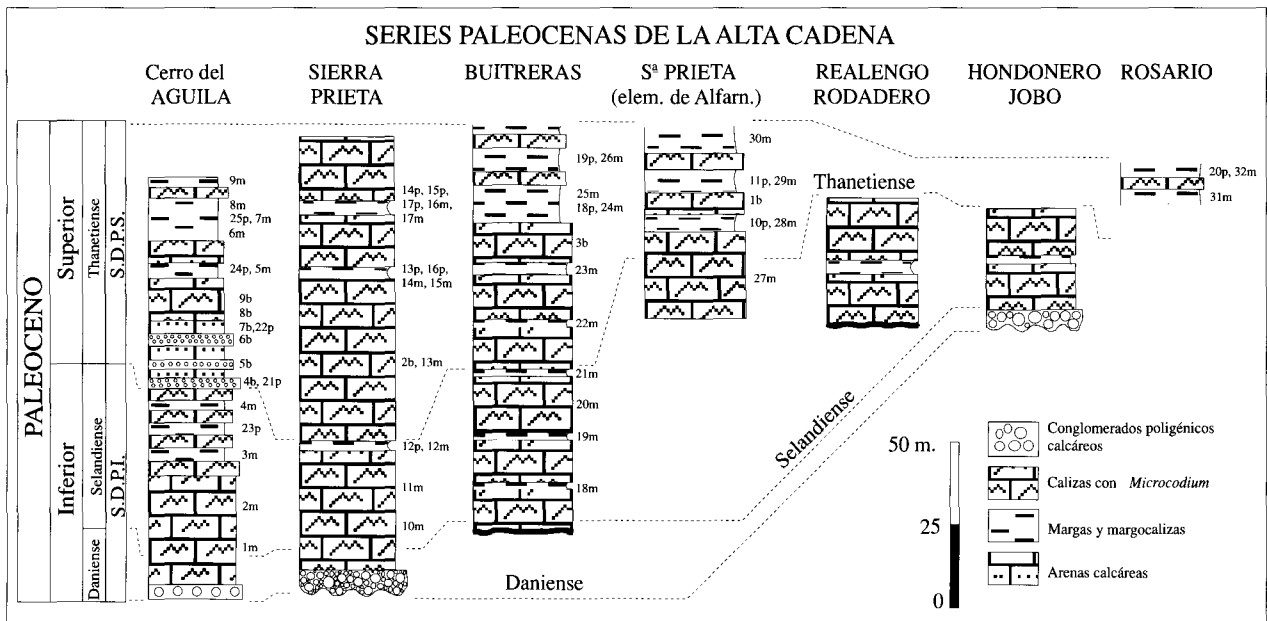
SERIES PALEOCENAS DE LA ALTA CADENA

Cerro del AGUILA

SIERRA PRIETA

BUITRERAS

Sª PRIETA (elem. de Alfarn.)

REALENGO RODADERO

HONDONERO JOBO

ROSARIO

PALEOCENO

Superior

Thanetiense

S.D.P.S.

Inferior

Selandiense

S.D.P.I.

Daniense

9m
8m
25p, 7m
6m
24p, 5m
9b
8b
7b,22p
6b
5b
4b, 21p
4m
23p
3m
2m
1m

14p, 15p, 17p, 16m, 17m
13p, 16p, 14m, 15m
2b, 13m
12p, 12m
11m
10m

19p, 26m
25m
18p, 24m
3b
23m
22m
21m
20m
19m
18m

30m
11p, 29m
1b
10p, 28m
27m

Thanetiense

20p, 32m
31m

Selandiense

Daniense

50 m.
25
0

Conglomerados poligénicos calcáreos

Calizas con Microcodium

Margas y margocalizas

Arenas calcáreas